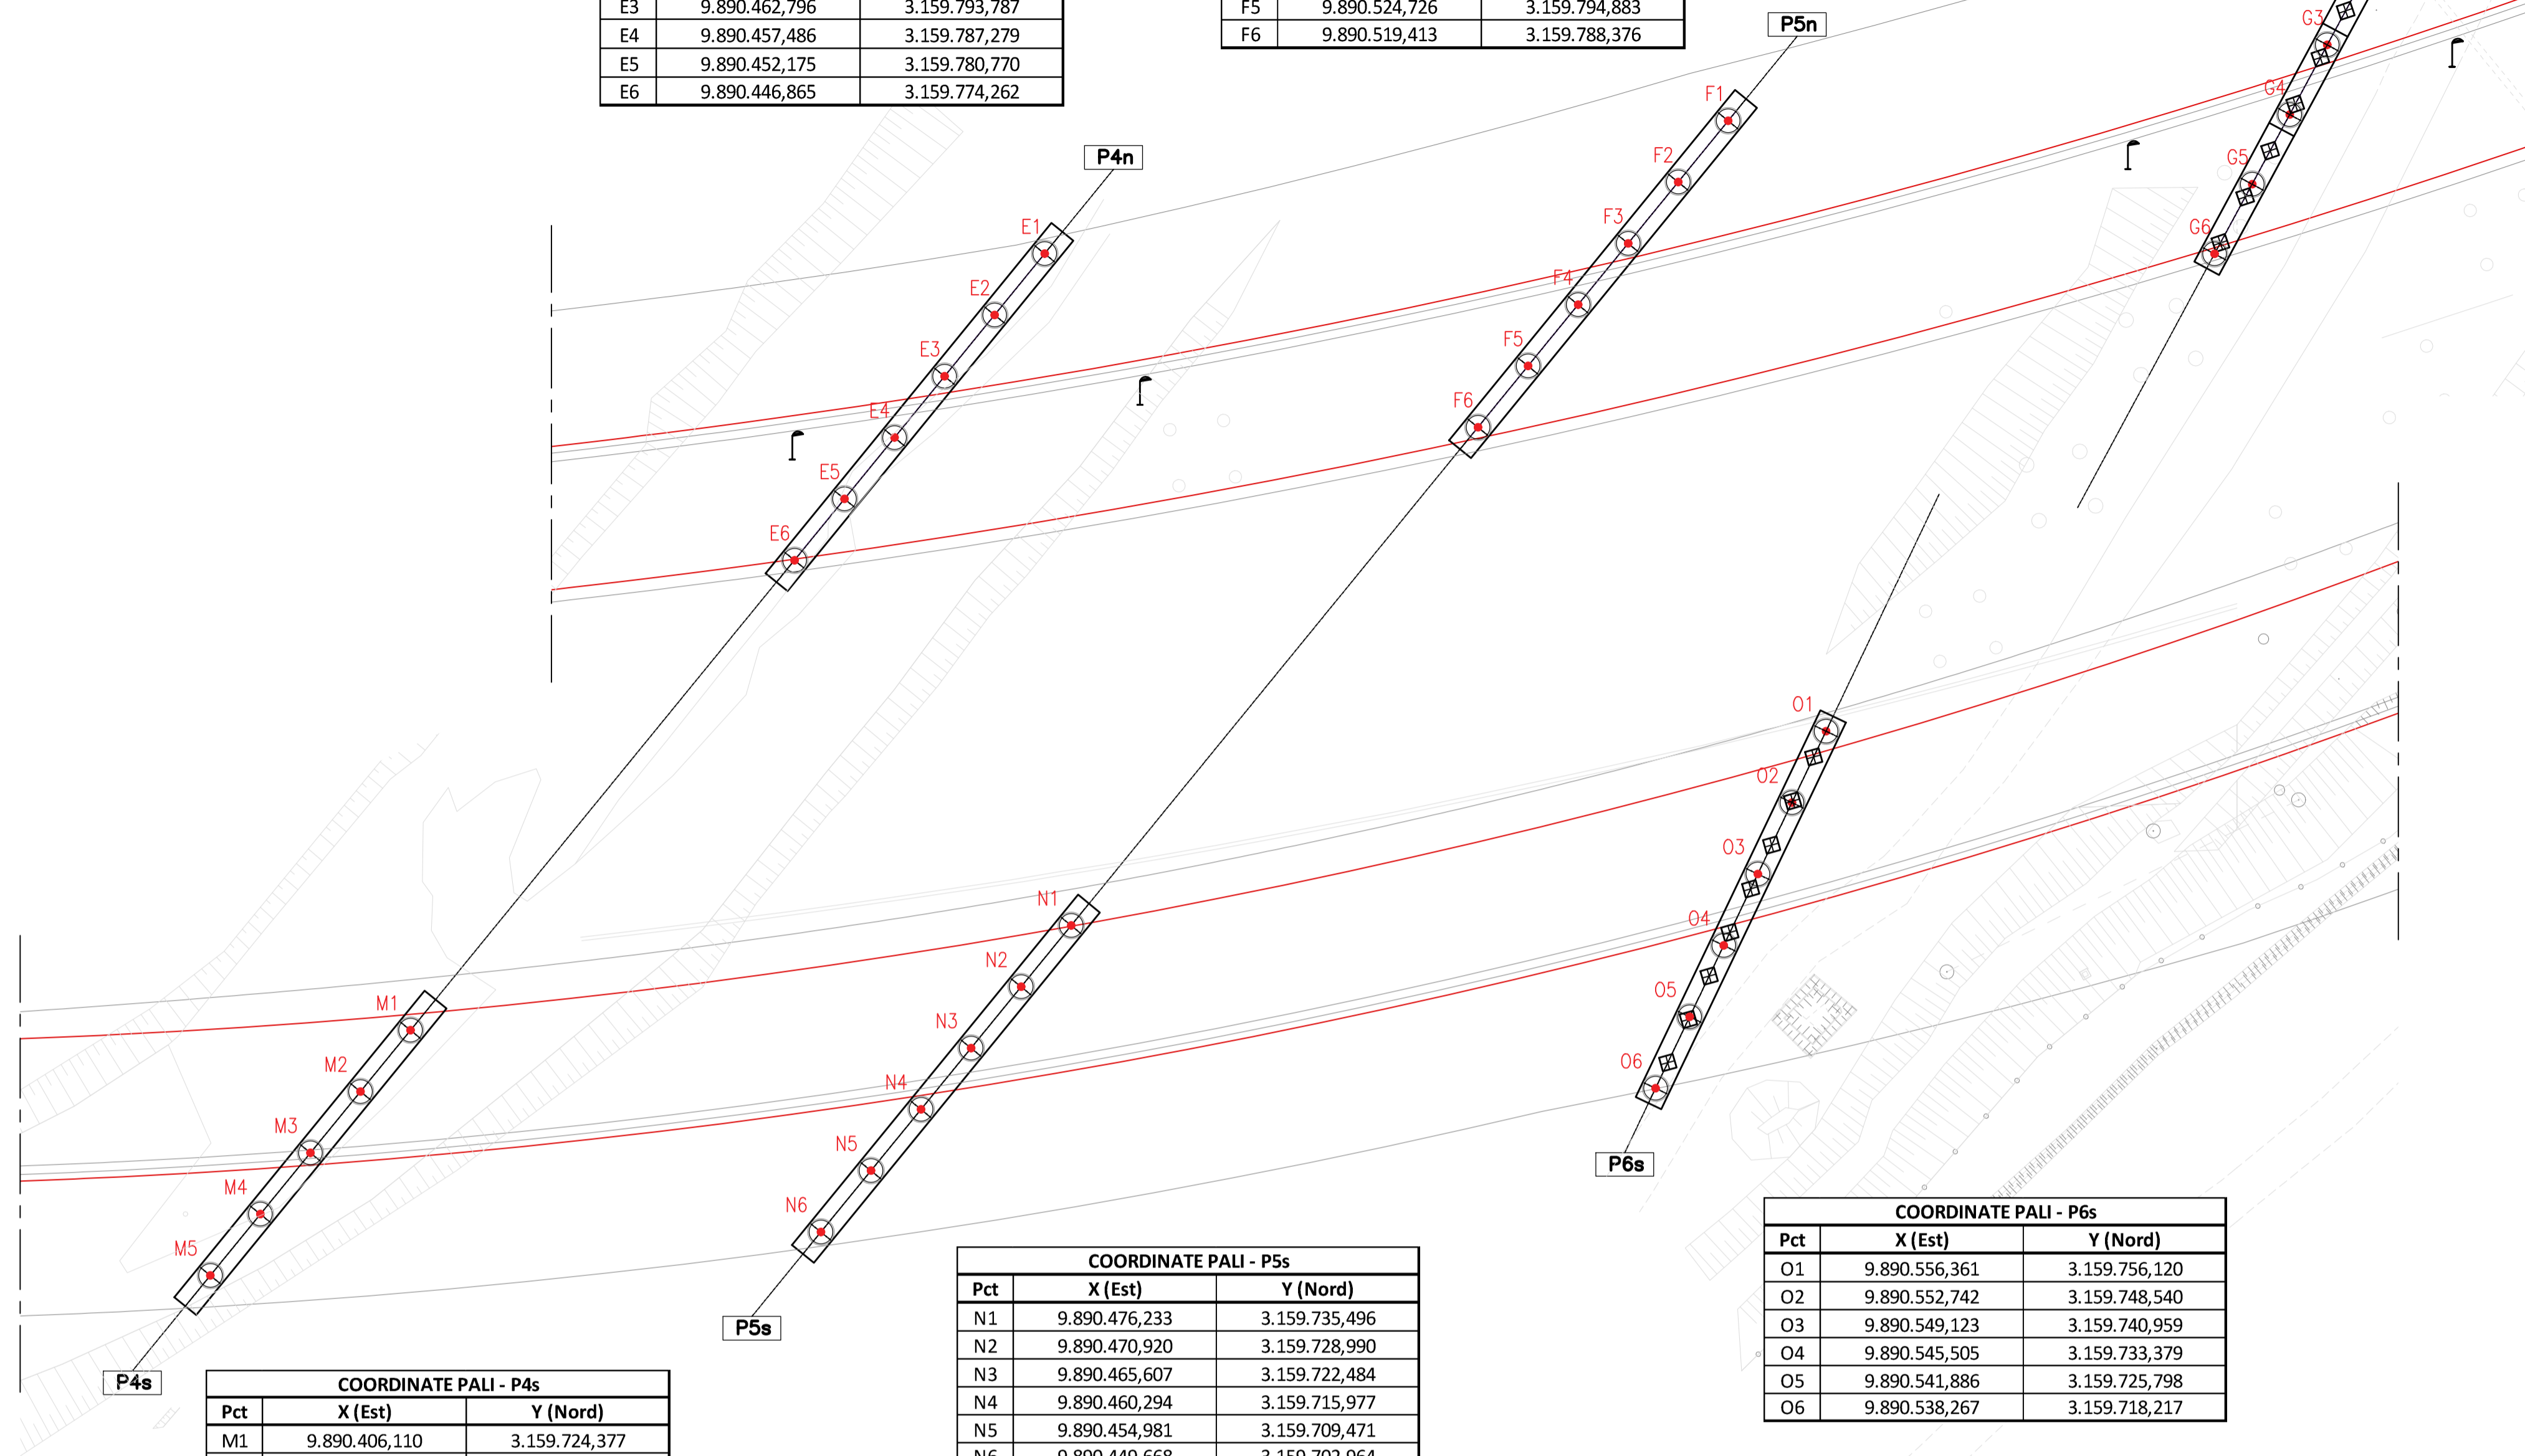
| E3 | 9.890.462,796 | 3.159.793,787 |
|---|---|---|
| E4 | 9.890.457,486 | 3.159.787,279 |
| E5 | 9.890.452,175 | 3.159.780,770 |
| E6 | 9.890.446,865 | 3.159.774,262 |

| F5 | 9.890.524,726 | 3.159.794,883 |
|---|---|---|
| F6 | 9.890.519,413 | 3.159.788,376 |

P5n

G3

G4

F1

G5

P4n

F2

G6

E1

F3

E2

F4

E3

F5

E4

F6

E5

E6

O1

O2

O3

N1

O4

M1

N2

O5

M2

N3

O6

N4

M3

P6s

N5

M4

N6

M5

P5s

P4s

COORDINATE PALI - P6s

| Pct | X (Est) | Y (Nord) |
|---|---|---|
| O1 | 9.890.556,361 | 3.159.756,120 |
| O2 | 9.890.552,742 | 3.159.748,540 |
| O3 | 9.890.549,123 | 3.159.740,959 |
| O4 | 9.890.545,505 | 3.159.733,379 |
| O5 | 9.890.541,886 | 3.159.725,798 |
| O6 | 9.890.538,267 | 3.159.718,217 |

COORDINATE PALI - P5s

| Pct | X (Est) | Y (Nord) |
|---|---|---|
| N1 | 9.890.476,233 | 3.159.735,496 |
| N2 | 9.890.470,920 | 3.159.728,990 |
| N3 | 9.890.465,607 | 3.159.722,484 |
| N4 | 9.890.460,294 | 3.159.715,977 |
| N5 | 9.890.454,981 | 3.159.709,471 |
| N6 | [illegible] | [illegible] |

COORDINATE PALI - P4s

| Pct | X (Est) | Y (Nord) |
|---|---|---|
| M1 | 9.890.406,110 | 3.159.724,377 |